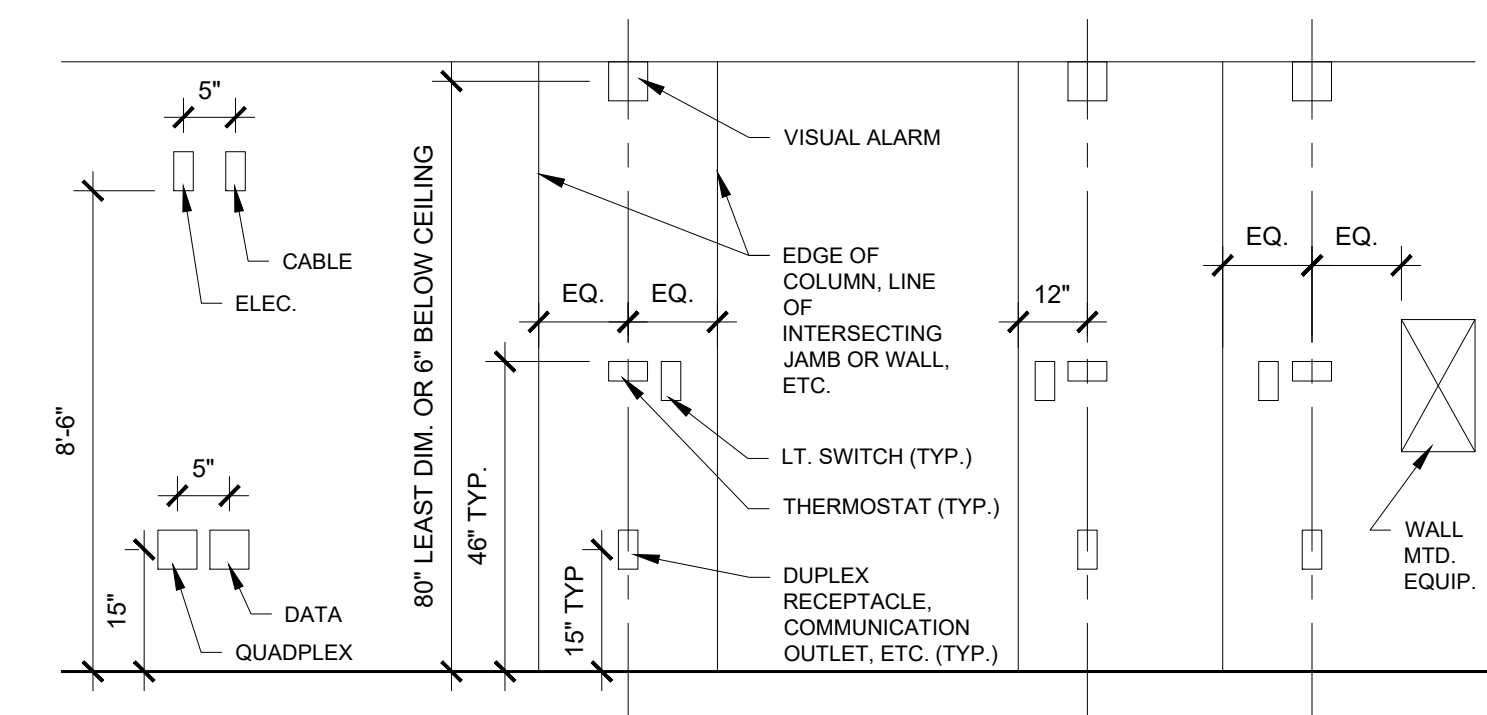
5"

CABLE

ELEC.

8'-6"

5"

15"

DATA

QUADPLEX

80" LEAST DIM. OR 6" BELOW CEILING

46" TYP.

15" TYP

EQ. EQ.

VISUAL ALARM

EDGE OF COLUMN, LINE OF INTERSECTING JAMB OR WALL, ETC.

LT. SWITCH (TYP.)

THERMOSTAT (TYP.)

DUPLEX RECEPTACLE, COMMUNICATION OUTLET, ETC. (TYP.)

12"

EQ. EQ.

WALL MTD. EQUIP.